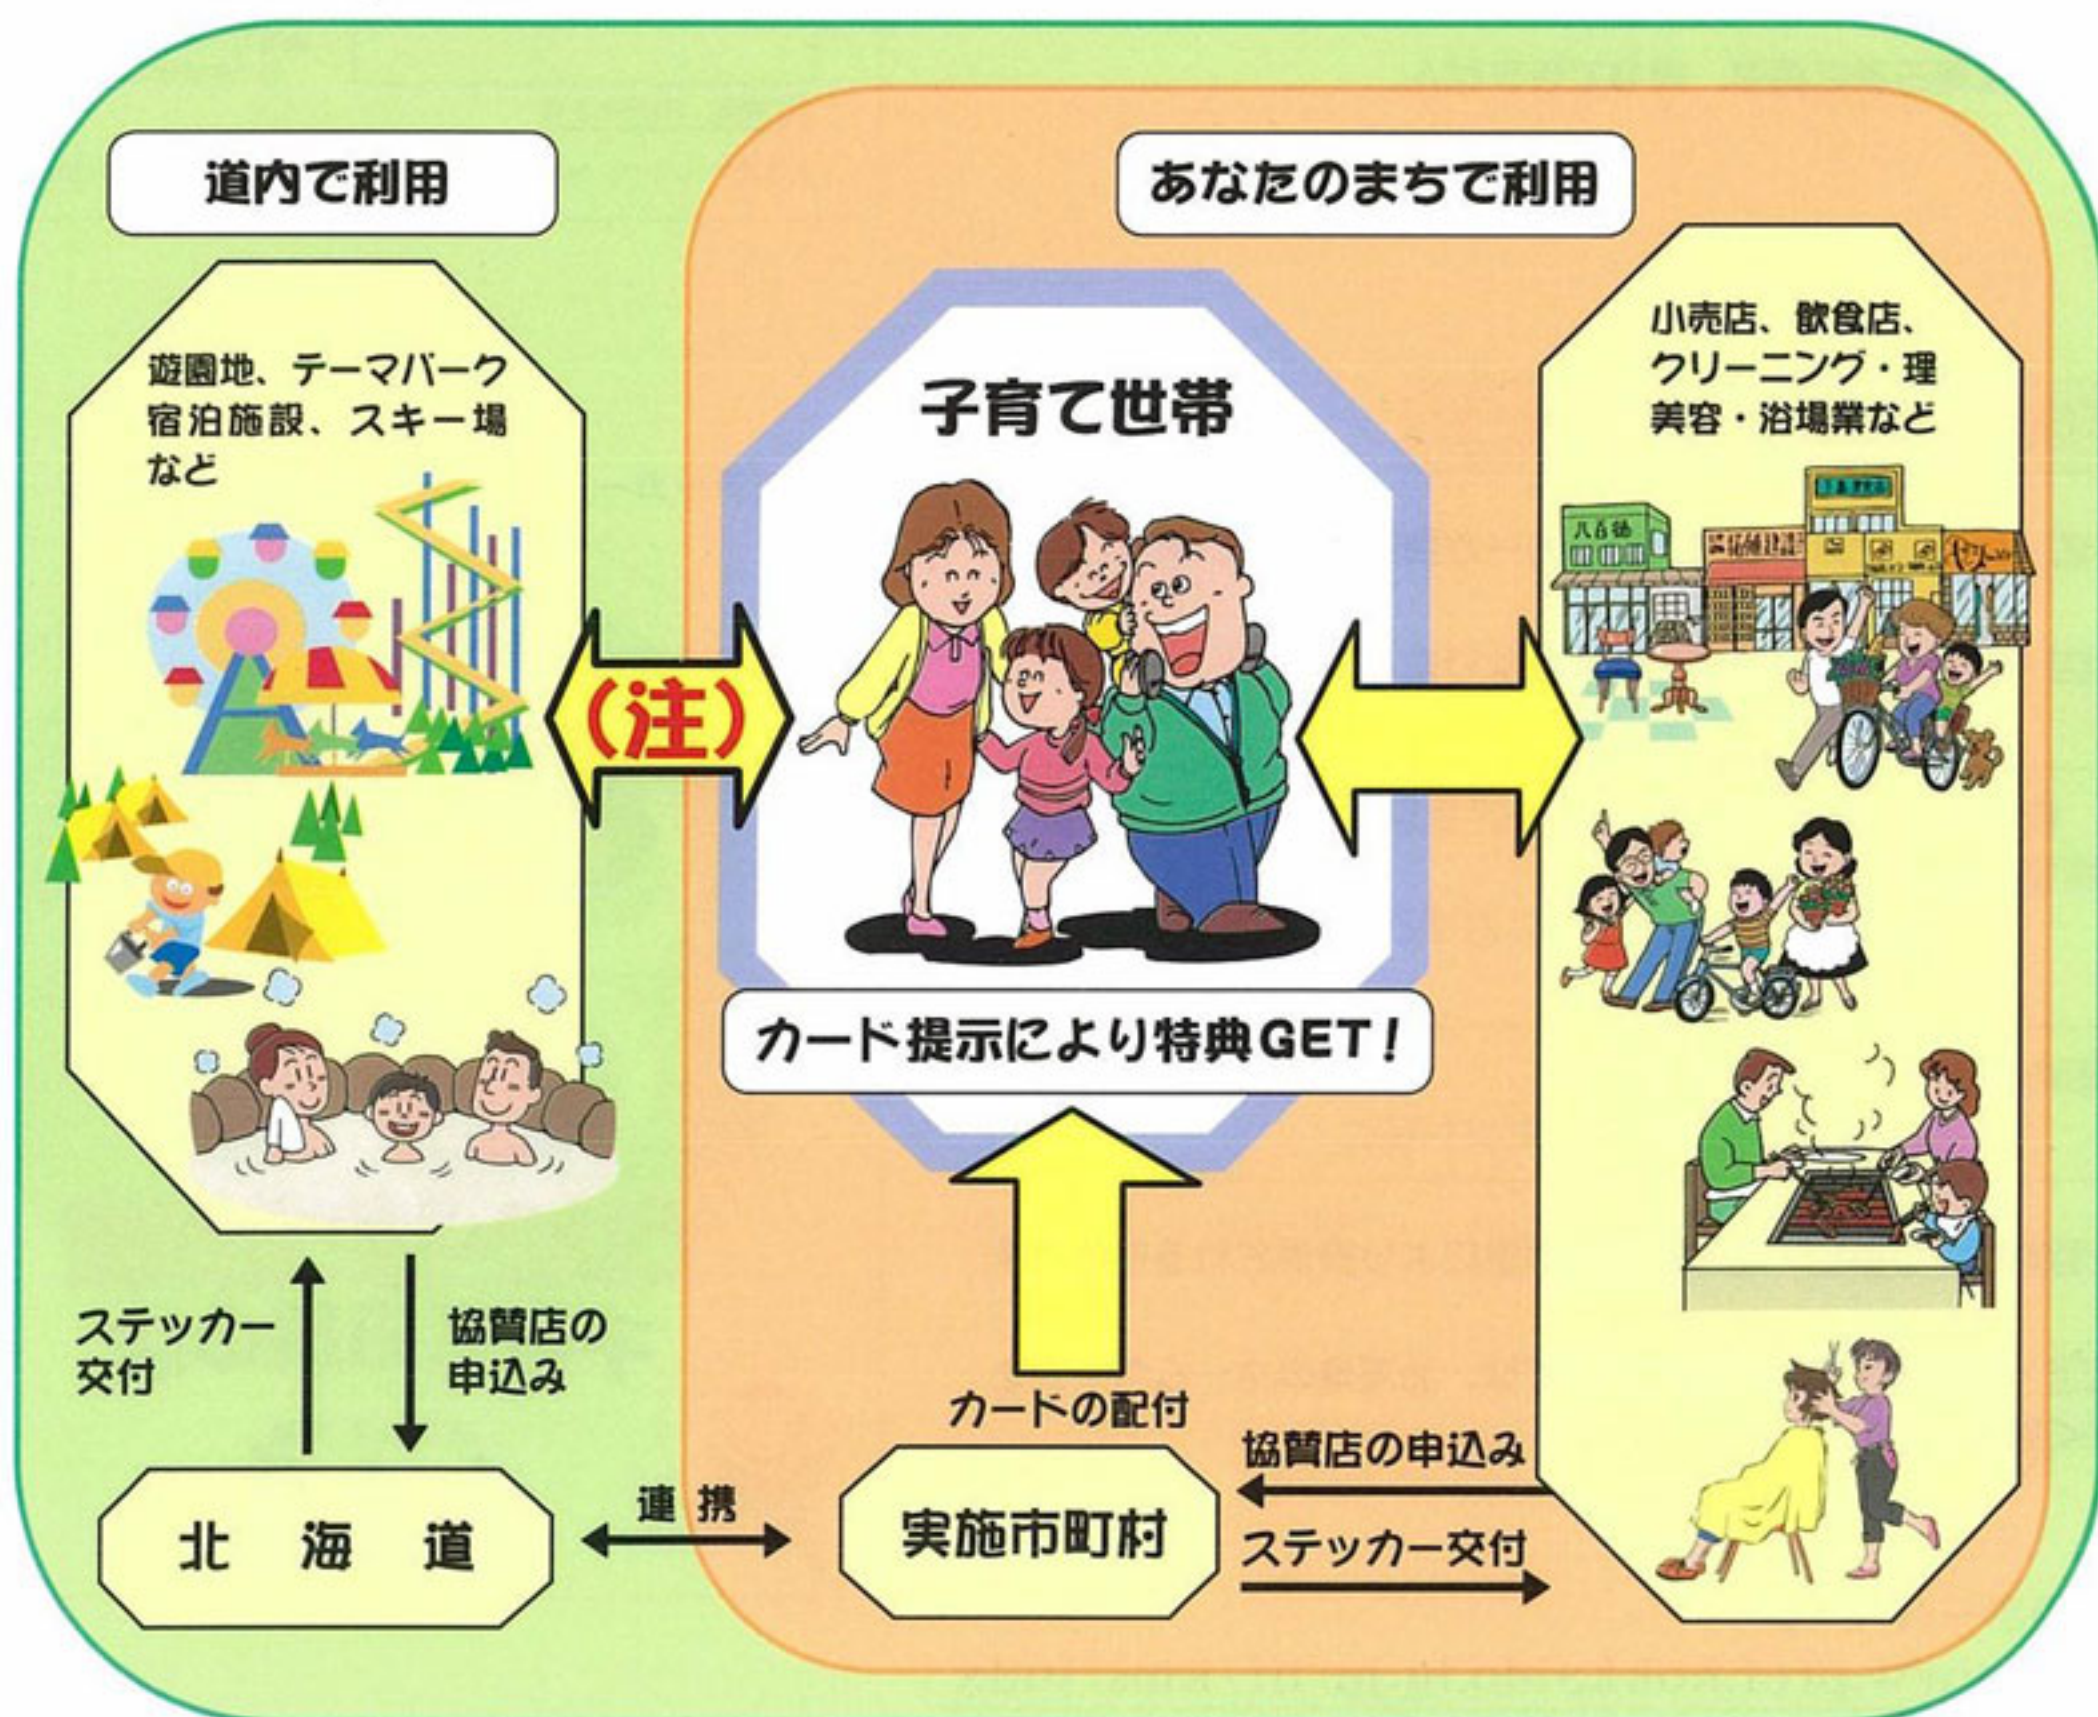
道内で利用

あなたのまちで利用

遊園地、テーマパーク
宿泊施設、スキー場
など

子育て世帯

小売店、飲食店、
クリーニング・理
美容・浴場業など

八百徳

(注)

カード提示により特典GET!

ステッカー
交付

協賛店の
申込み

カードの配付

協賛店の申込み

北　海　道

連　携

実施市町村

ステッカー交付